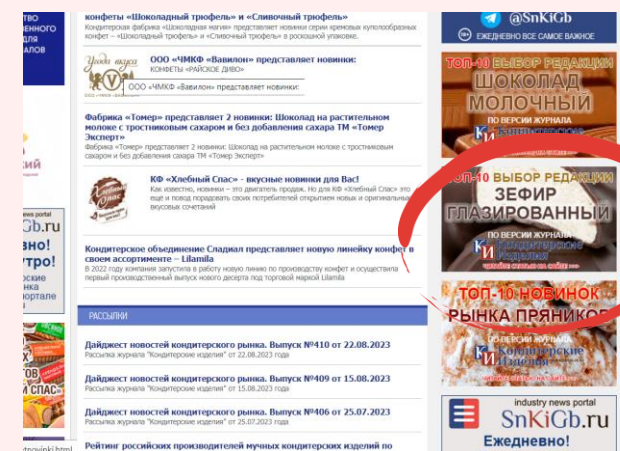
ТВО
ННОГО
ДА
ЛОВ

конфеты «Шоколадный трюфель» и «Сливочный трюфель»
Кондитерская фабрика «Шоколадная магия» представляет новинки серии кремовых куполообразных конфет – «Шоколадный трюфель» и «Сливочный трюфель» в роскошной упаковке.

Уеда вкуса
ООО «ЧМКФ «Вавилон» представляет новинки:
КОНФЕТЫ "РАЙСКОЕ ДИВО"
ООО «ЧМКФ «Вавилон» представляет новинки:

Фабрика «Томер» представляет 2 новинки: Шоколад на растительном молоке с тростниковым сахаром и без добавления сахара ТМ «Томер Эксперт»
Фабрика «Томер» представляет 2 новинки: Шоколад на растительном молоке с тростниковым сахаром и без добавления сахара ТМ «Томер Эксперт»

КФ «Хлебный Спас» - вкусные новинки для Вас!
Как известно, новинки – это двигатель продаж. Но для КФ «Хлебный Спас» это еще и повод порадовать своих потребителей открытием новых и оригинальных вкусовых сочетаний

Кондитерское объединение Сладиал представляет новую линейку конфет в своем ассортименте – Lilamila
В 2022 году компания запустила в работу новую линию по производству конфет и осуществила первый производственный выпуск нового десерта под торговой маркой Lilamila

РАССЫЛКИ

Дайджест новостей кондитерского рынка. Выпуск №410 от 22.08.2023
Рассылка журнала "Кондитерские изделия" от 22.08.2023 года

Дайджест новостей кондитерского рынка. Выпуск №409 от 15.08.2023
Рассылка журнала "Кондитерские изделия" от 15.08.2023 года

Дайджест новостей кондитерского рынка. Выпуск №406 от 25.07.2023
Рассылка журнала "Кондитерские изделия" от 25.07.2023 года

Рейтинг российских производителей мучных кондитерских изделий по

@SnKiGb
ЕЖЕДНЕВНО ВСЕ САМОЕ ВАЖНОЕ

ТОП-10 ВЫБОР РЕДАКЦИИ
ШОКОЛАД МОЛОЧНЫЙ
ПО ВЕРСИИ ЖУРНАЛА
Кондитерские

ТОП-10 ВЫБОР РЕДАКЦИИ
ЗЕФИР ГЛАЗИРОВАННЫЙ
ПО ВЕРСИИ ЖУРНАЛА
Кондитерские изделия

ТОП-10 НОВИНОК РЫНКА ПРЯНИКОВ
ПО ВЕРСИИ ЖУРНАЛА
Кондитерские изделия

industry news portal
SnKiGb.ru
Ежедневно!

ий
news portal
Gb.ru
вно!
рские
ынка
портале

СПАС

tnovinki.html